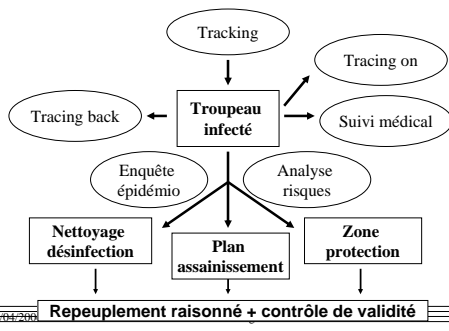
Tracking

Tracing on

Tracing back

Troupeau infecté

Suivi médical

Enquête épidémio

Analyse risques

Nettoyage désinfection

Plan assainissement

Zone protection

Repeuplement raisonné + contrôle de validité

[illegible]04/200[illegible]